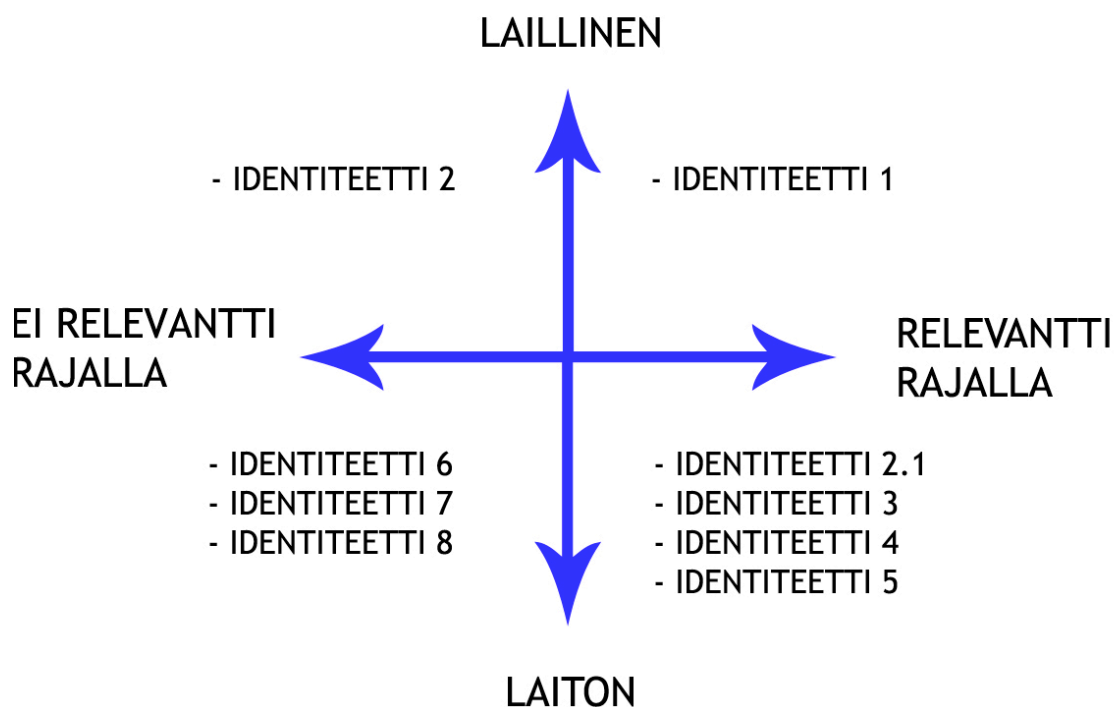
LAILLINEN

- IDENTITEETTI 2

- IDENTITEETTI 1

EI RELEVANTTI RAJALLA

RELEVANTTI RAJALLA

- IDENTITEETTI 6
- IDENTITEETTI 7
- IDENTITEETTI 8

- IDENTITEETTI 2.1
- IDENTITEETTI 3
- IDENTITEETTI 4
- IDENTITEETTI 5

LAITON